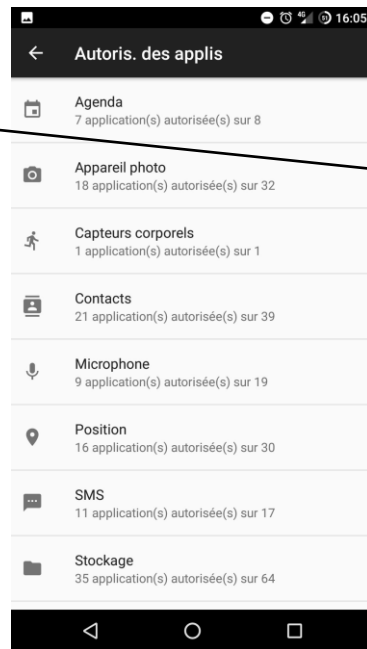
16:05

Autoris. des applis

Agenda
7 application(s) autorisée(s) sur 8

Appareil photo
18 application(s) autorisée(s) sur 32

Capteurs corporels
1 application(s) autorisée(s) sur 1

Contacts
21 application(s) autorisée(s) sur 39

Microphone
9 application(s) autorisée(s) sur 19

Position
16 application(s) autorisée(s) sur 30

SMS
11 application(s) autorisée(s) sur 17

Stockage
35 application(s) autorisée(s) sur 64